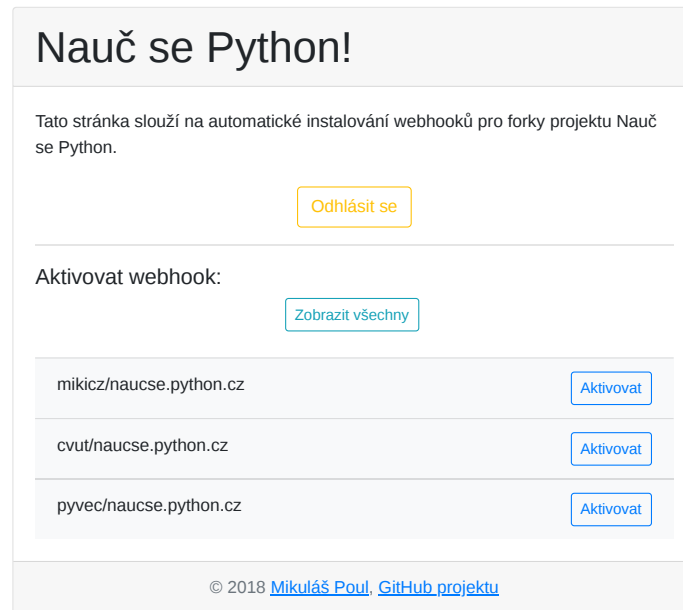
Nauč se Python!

Tato stránka slouží na automatické instalování webhooků pro forky projektu Nauč se Python.

Odhlásit se

Aktivovat webhook:

Zobrazit všechny

mikicz/naucse.python.cz Aktivovat

cvut/naucse.python.cz Aktivovat

pyvec/naucse.python.cz Aktivovat

© 2018 Mikuláš Poul, GitHub projektu